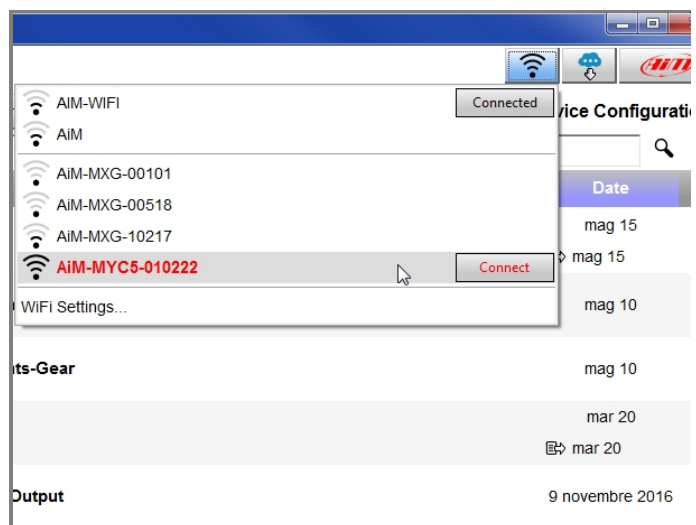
AiM-WIFI
Connected
AiM
vice Configurati
AiM-MXG-00101
Date
AiM-MXG-00518
mag 15
AiM-MXG-10217
mag 15
AiM-MYC5-010222
Connect
WiFi Settings...
mag 10
ts-Gear
mag 10
mar 20
mar 20
Output
9 novembre 2016